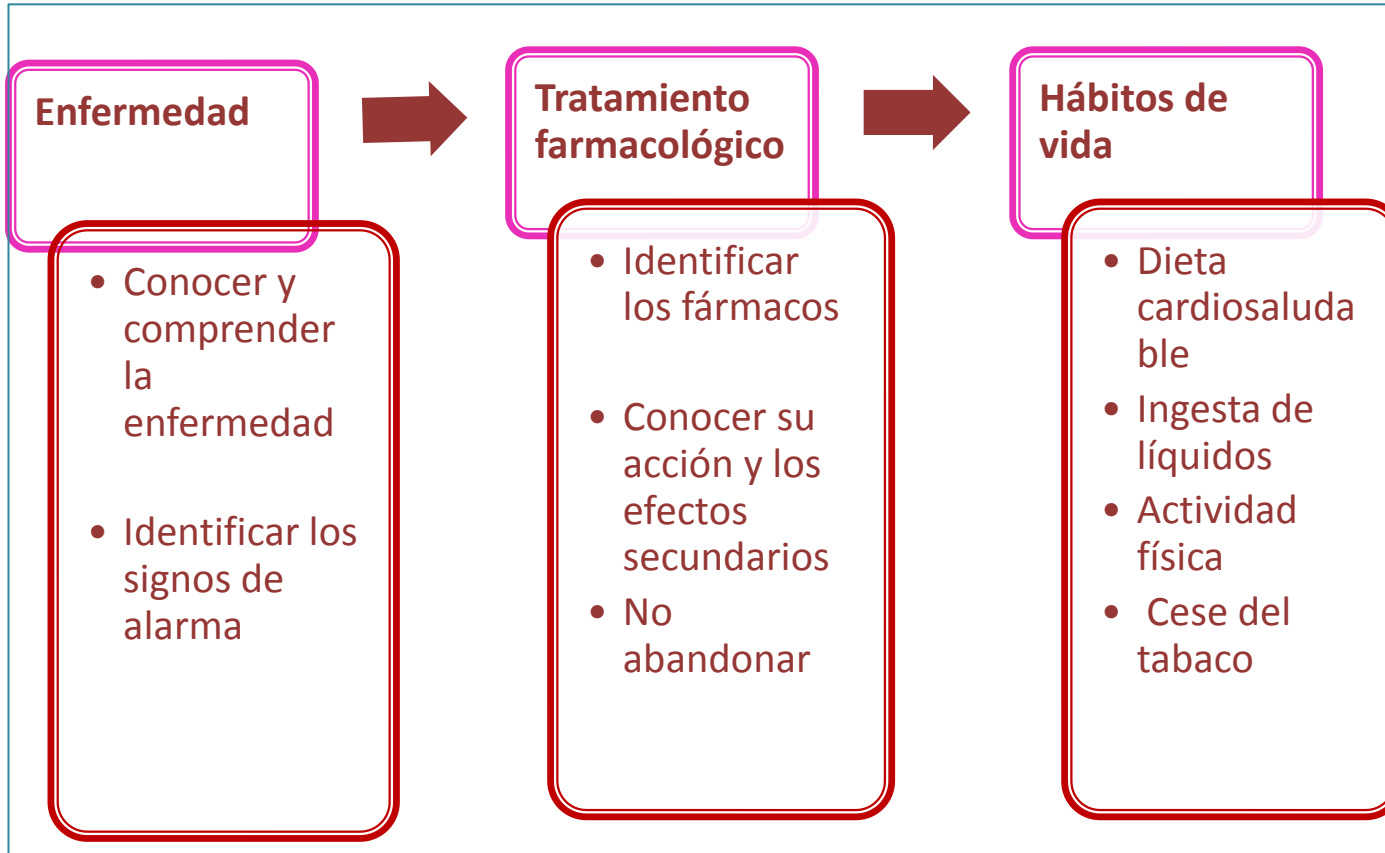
Enfermedad

- Conocer y comprender la enfermedad
- Identificar los signos de alarma

Tratamiento farmacológico

- Identificar los fármacos
- Conocer su acción y los efectos secundarios
- No abandonar

Hábitos de vida

- Dieta cardiosaluda ble
- Ingesta de líquidos
- Actividad física
- Cese del tabaco